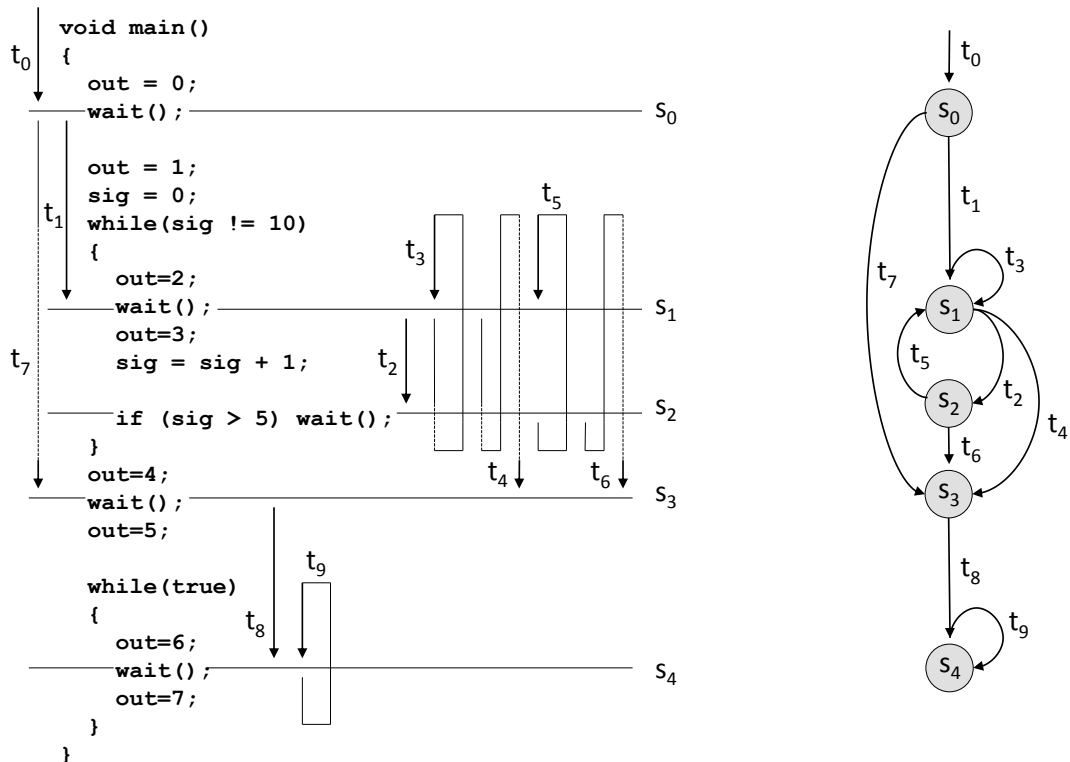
void main()
{
  out = 0;
  wait();

  out = 1;
  sig = 0;
  while(sig != 10)
  {
    out=2;
    wait();
    out=3;
    sig = sig + 1;

    if (sig > 5) wait();
  }
  out=4;
  wait();
  out=5;

  while(true)
  {
    out=6;
    wait();
    out=7;
  }
}

$t_0$ $t_1$ $t_7$ $t_3$ $t_5$ $t_2$ $t_4$ $t_6$ $t_8$ $t_9$

$s_0$ $s_1$ $s_2$ $s_3$ $s_4$

$t_0$
$s_0$
$t_1$
$t_7$
$t_3$
$s_1$
$t_5$
$t_2$
$s_2$
$t_4$
$t_6$
$s_3$
$t_8$
$t_9$
$s_4$